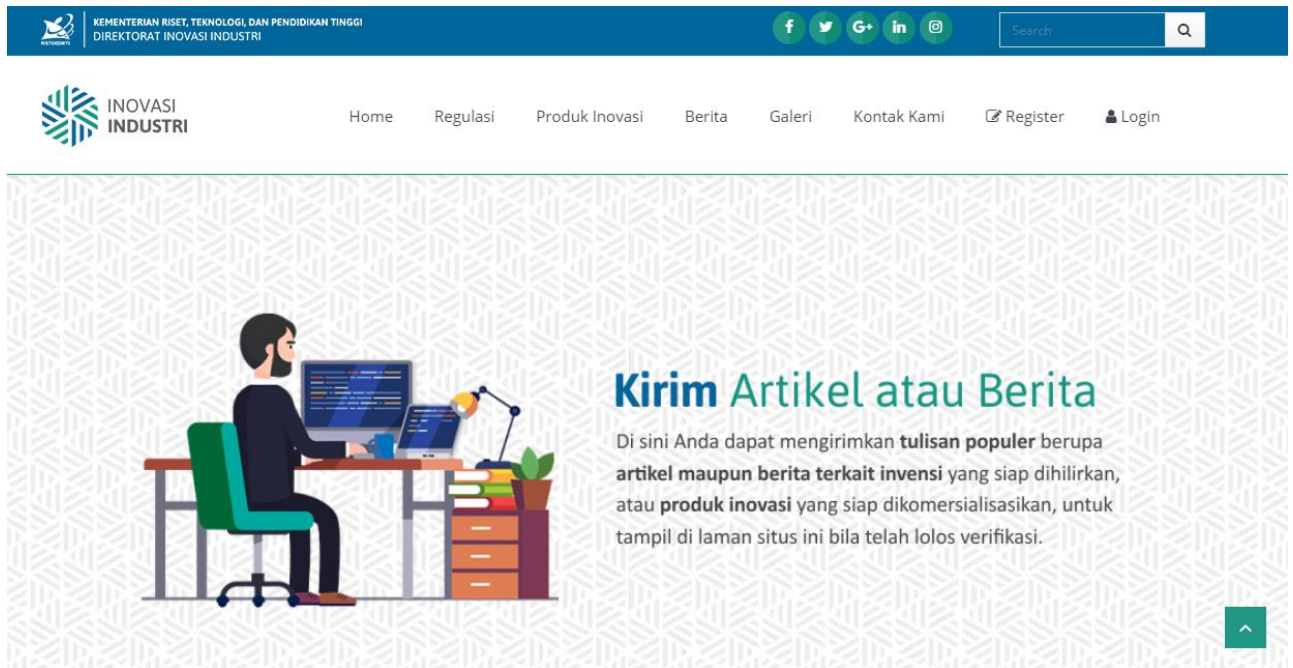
RISTEKDIKTI
KEMENTERIAN RISET, TEKNOLOGI, DAN PENDIDIKAN TINGGI
DIREKTORAT INOVASI INDUSTRI

f G+ in

Search

INOVASI
INDUSTRI

Home Regulasi Produk Inovasi Berita Galeri Kontak Kami Register Login

**Kirim** Artikel atau Berita

Di sini Anda dapat mengirimkan **tulisan populer** berupa **artikel maupun berita terkait invensi** yang siap dihilirkan, atau **produk inovasi** yang siap dikomersialisasikan, untuk tampil di laman situs ini bila telah lolos verifikasi.